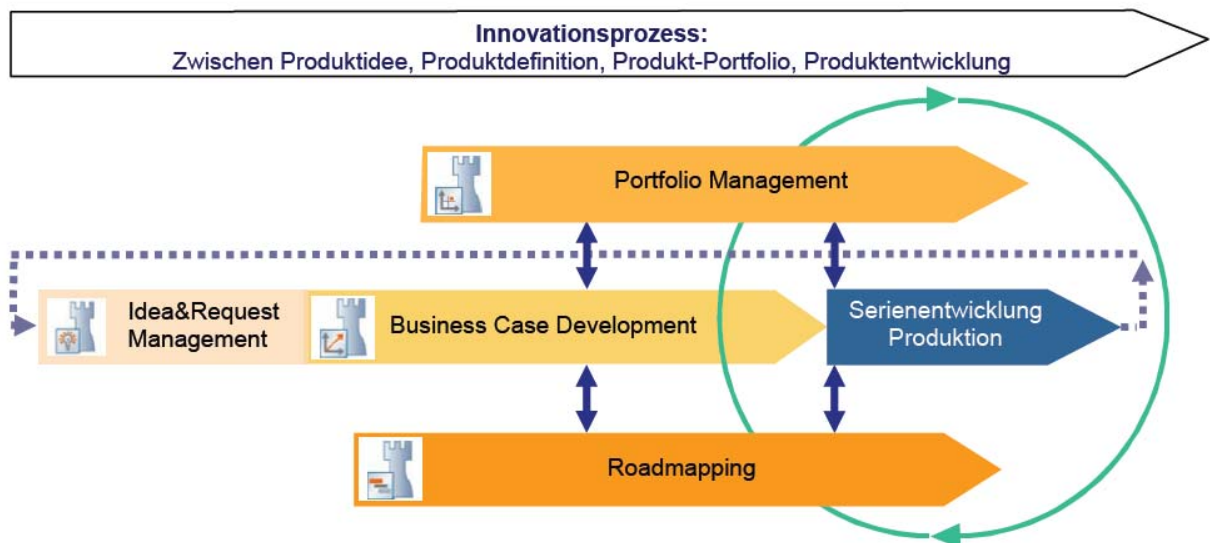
Innovationsprozess:
Zwischen Produktidee, Produktdefinition, Produkt-Portfolio, Produktentwicklung

Portfolio Management

Idea&Request Management

Business Case Development

Serienentwicklung Produktion

Roadmapping